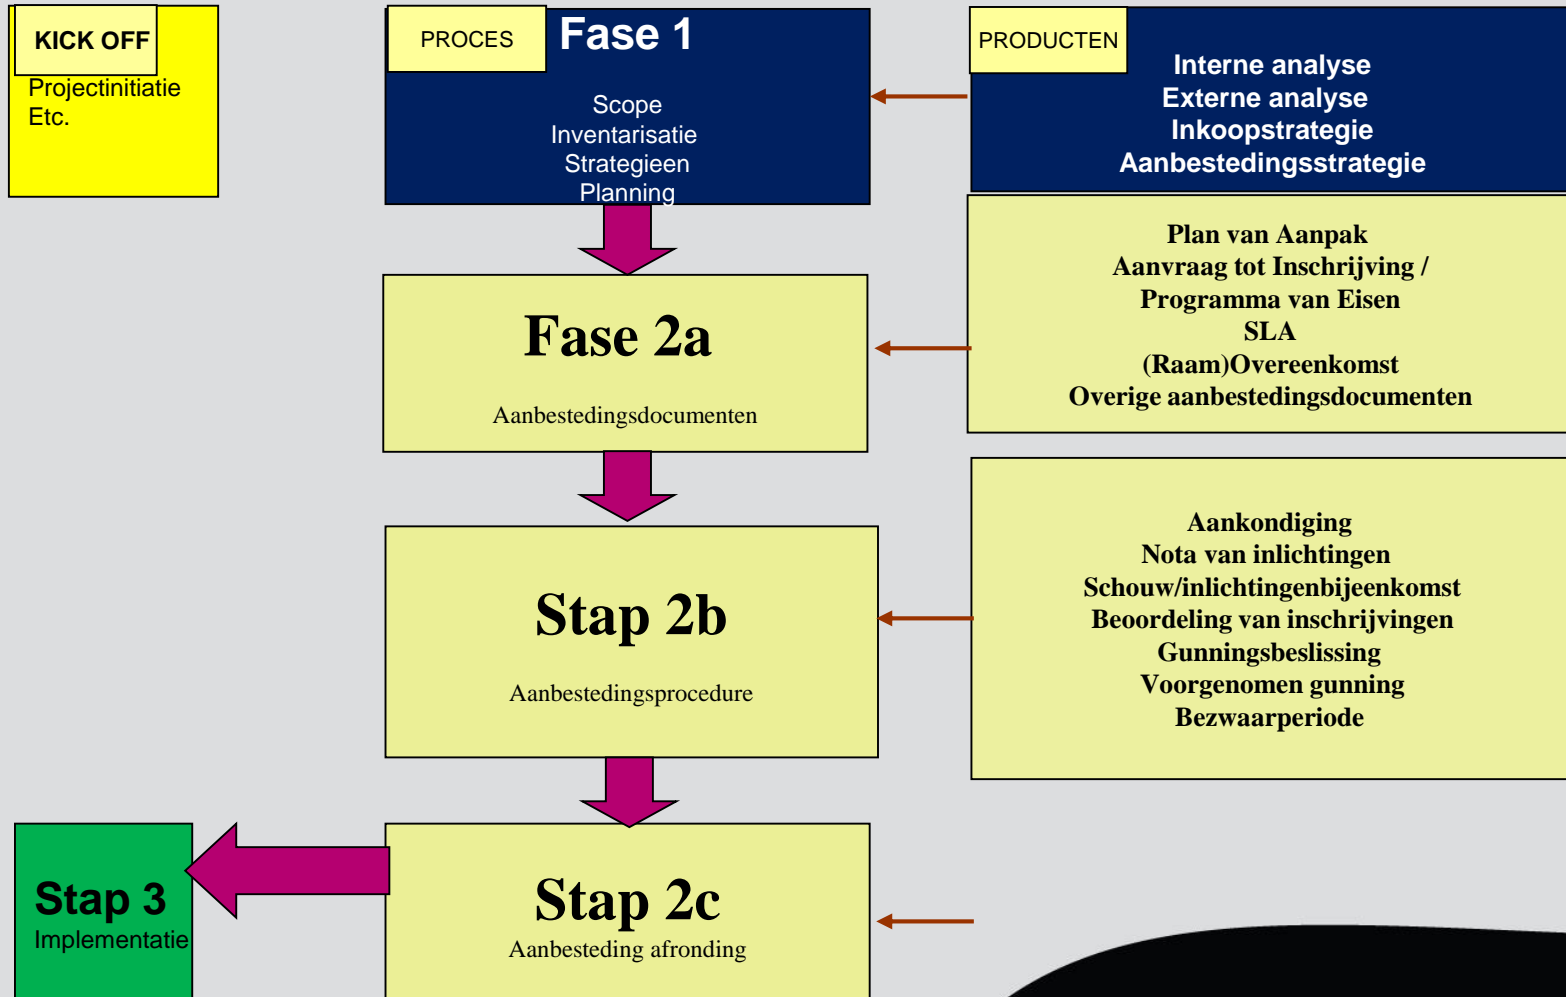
KICK OFF
Projectinitiatie
Etc.

PROCES
Fase 1
Scope
Inventarisatie
Strategieen
Planning

PRODUCTEN
Interne analyse
Externe analyse
Inkoopstrategie
Aanbestedingsstrategie

Fase 2a
Aanbestedingsdocumenten

Plan van Aanpak
Aanvraag tot Inschrijving /
Programma van Eisen
SLA
(Raam)Overeenkomst
Overige aanbestedingsdocumenten

Stap 2b
Aanbestedingsprocedure

Aankondiging
Nota van inlichtingen
Schouw/inlichtingenbijeenkomst
Beoordeling van inschrijvingen
Gunningsbeslissing
Voorgenomen gunning
Bezwaarperiode

Stap 3
Implementatie

Stap 2c
Aanbesteding afronding